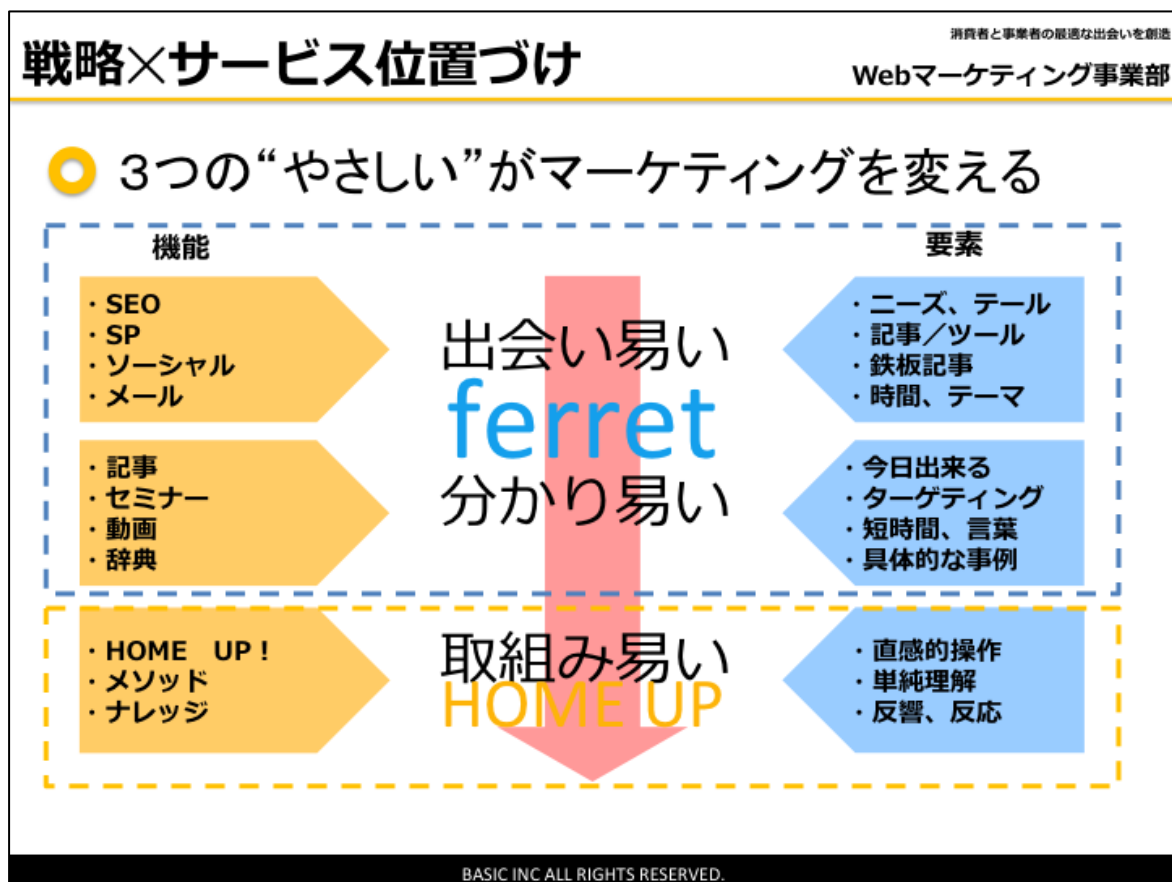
戦略×サービス位置づけ

消費者と事業者の最適な出会いを創造
Webマーケティング事業部

3つの“やさしい”がマーケティングを変える

機能

要素

・SEO
・SP
・ソーシャル
・メール

出会い易い
ferret

・ニーズ、テール
・記事／ツール
・鉄板記事
・時間、テーマ

・記事
・セミナー
・動画
・辞典

分かり易い

・今日出来る
・ターゲティング
・短時間、言葉
・具体的な事例

・HOME UP！
・メソッド
・ナレッジ

取組み易い
HOME UP

・直感的操作
・単純理解
・反響、反応

BASIC INC ALL RIGHTS RESERVED.